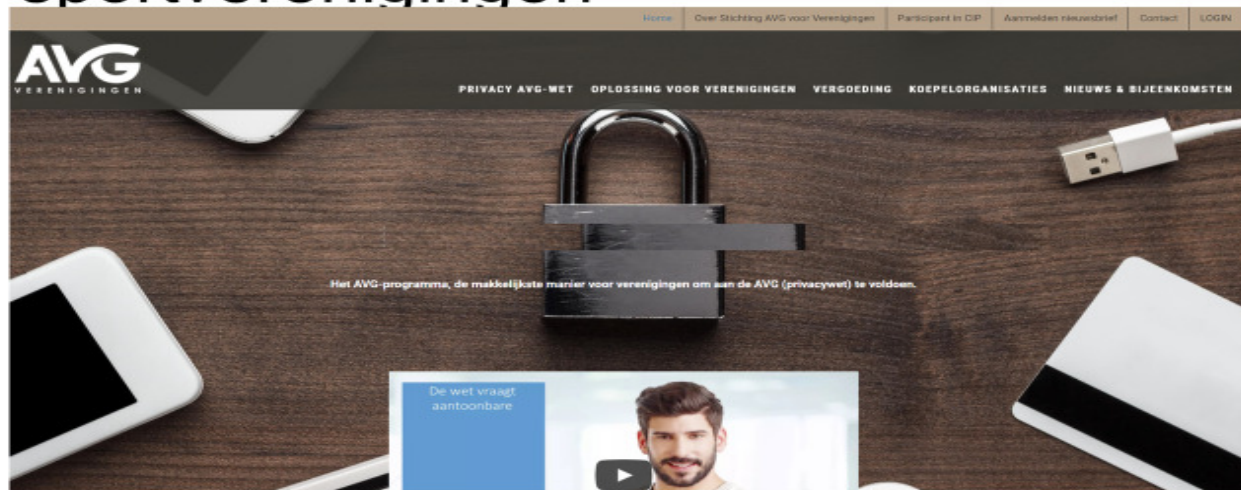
sportverenigingen

Home | Over Stichting AVG voor Verenigingen | Participant in CIP | Aanmelden nieuwsbrief | Contact | LOGIN

AVG VERENIGINGEN

PRIVACY AVG-WET | OPLOSSING VOOR VERENIGINGEN | VERGOEDING | KOEPELORGANISATIES | NIEUWS & BIJEENKOMSTEN

Het AVG-programma, de makkelijkste manier voor verenigingen om aan de AVG (privacywet) te voldoen.

De wet vraagt aantoonbare